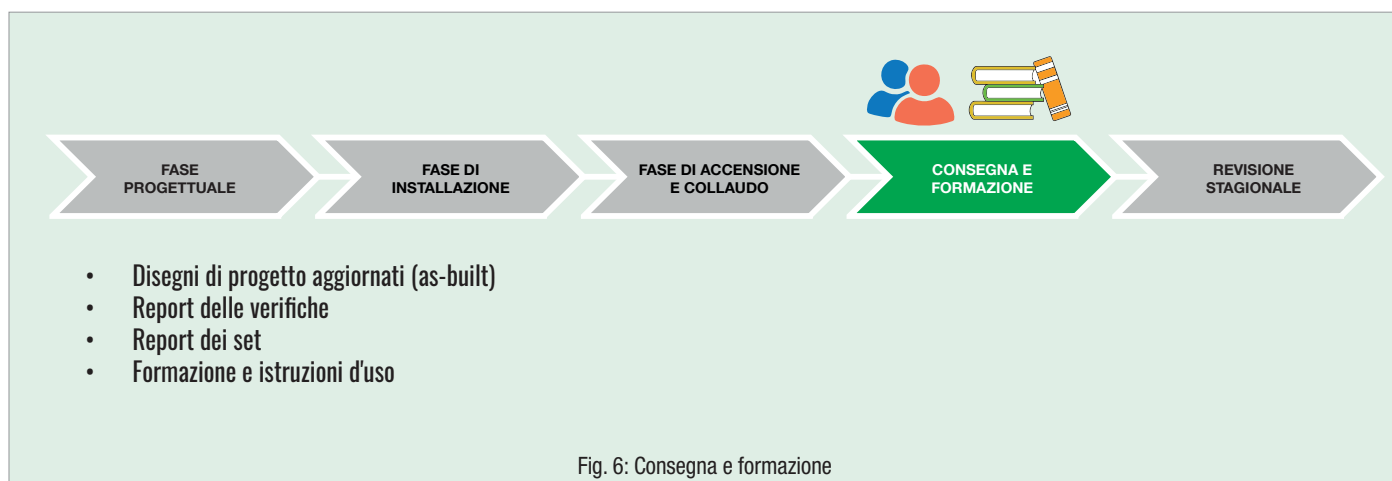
FASE PROGETTUALE

FASE DI INSTALLAZIONE

FASE DI ACCENSIONE E COLLAUDO

CONSEGNA E FORMAZIONE

REVISIONE STAGIONALE

- Disegni di progetto aggiornati (as-built)
- Report delle verifiche
- Report dei set
- Formazione e istruzioni d'uso

Fig. 6: Consegna e formazione